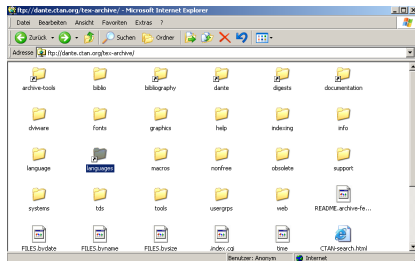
ftp://dante.ctan.org/tex-archive/ - Microsoft Internet Explorer

Datei Bearbeiten Ansicht Favoriten Extras ?

Zurück Suchen Ordner

Adresse ftp://dante.ctan.org/tex-archive/

archive-tools biblio bibliography dante digests documentation

dviware fonts graphics help indexing info

language languages macros nonfree obsolete support

systems tds tools usergrps web README.archive-fe...

FILES.bydate FILES.byname FILES.bysize index.cgi time CTAN-search.html

Benutzer: Anonym Internet